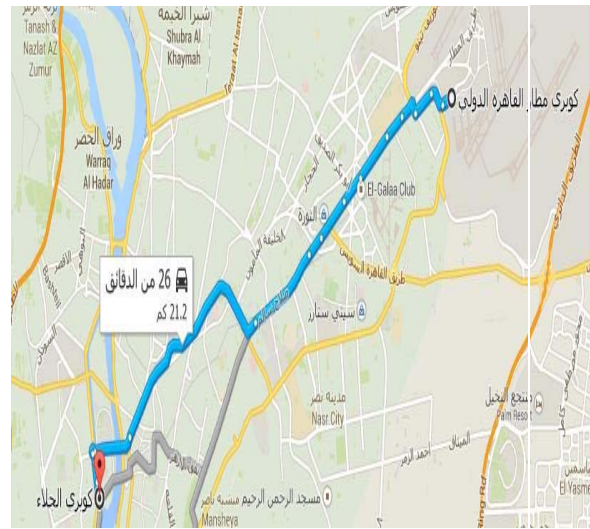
Tanash &
Nazlat AZ
Zumur
شبرا الخيمة
Shubra Al
Khaymah
وراق الحضر
Warraq
Al Hadar
كوبرى مطار القاهرة الدولى
El-Galaa Club
الثورة
26 من الدقائق
21.2 كم
سيتي ستارز
مدينة نصر
Nasr City
منتجع النخيل
Palm Reso
مسجد الرحمن الرحيم
منشية ناصر
Mansheya
كوبرى الجلاء
El Yasme